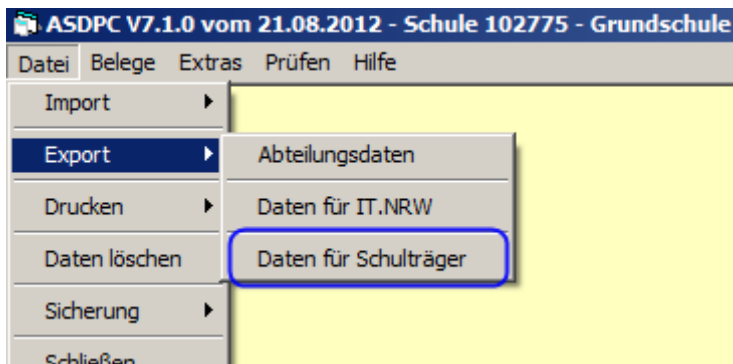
ASDPC V7.1.0 vom 21.08.2012 - Schule 102775 - Grundschule

Datei Belege Extras Prüfen Hilfe

Import
Export
Drucken
Daten löschen
Sicherung
Schließen

Abteilungsdaten
Daten für IT.NRW
Daten für Schulträger